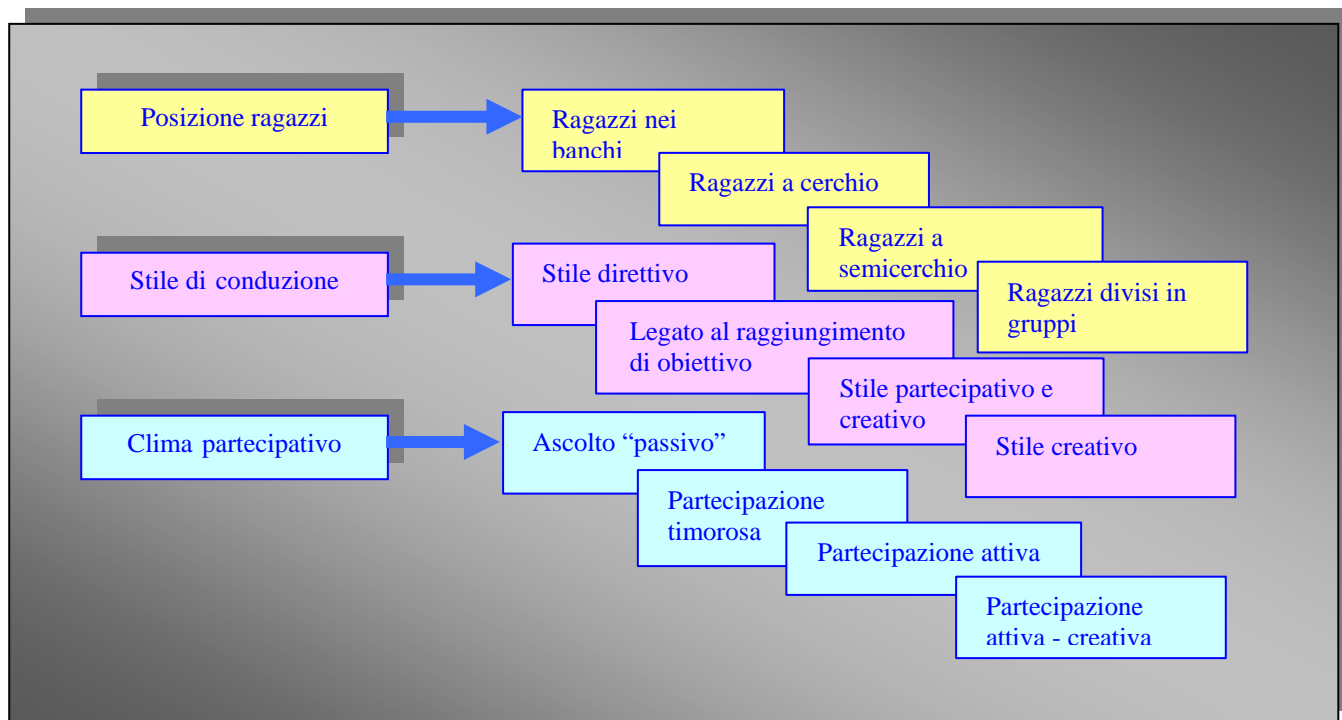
Posizione ragazzi

Ragazzi nei banchi

Ragazzi a cerchio

Ragazzi a semicerchio

Ragazzi divisi in gruppi

Stile di conduzione

Stile direttivo

Legato al raggiungimento di obiettivo

Stile partecipativo e creativo

Stile creativo

Clima partecipativo

Ascolto “passivo”

Partecipazione timorosa

Partecipazione attiva

Partecipazione attiva - creativa